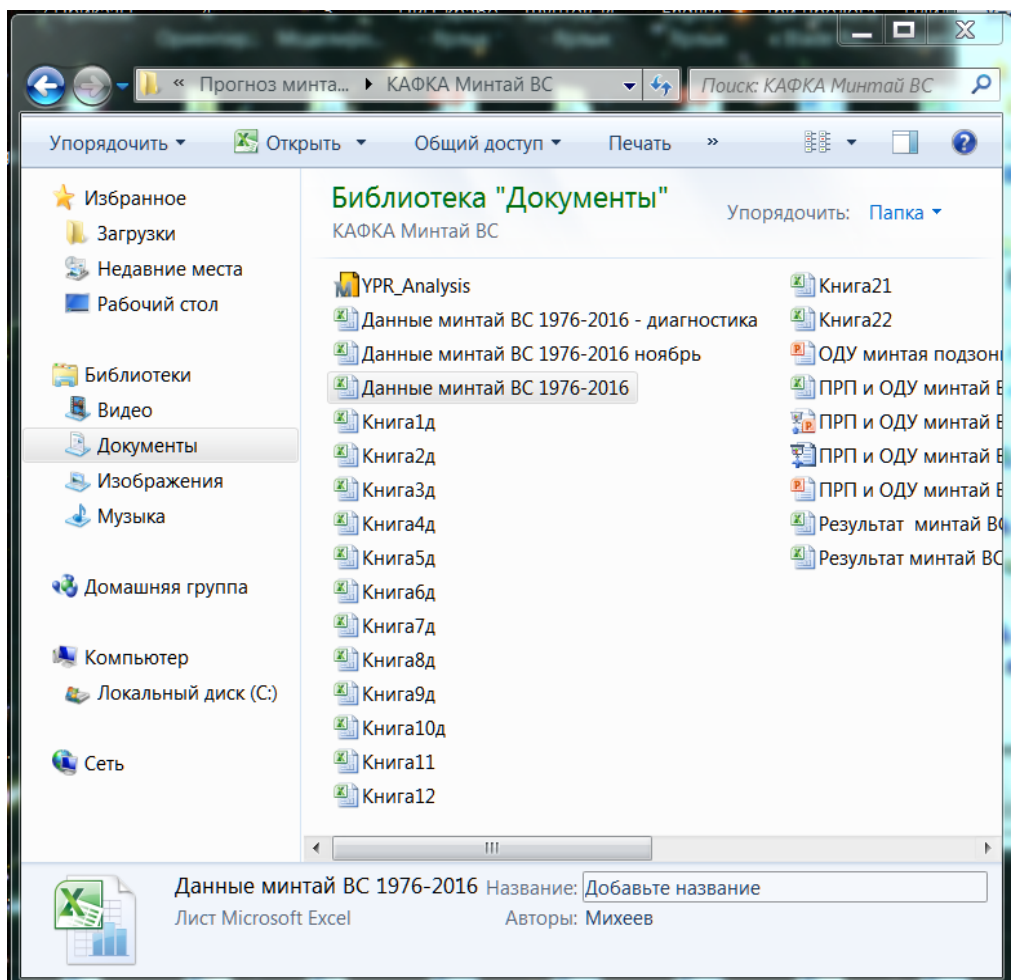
« Прогноз минта... ▸ КАФКА Минтай ВС

Поиск: КАФКА Минтай ВС

Упорядочить ▾ Открыть ▾ Общий доступ ▾ Печать »

Избранное
Загрузки
Недавние места
Рабочий стол

Библиотеки
Видео
Документы
Изображения
Музыка

Домашняя группа

Компьютер
Локальный диск (C:)

Сеть

Библиотека "Документы"
КАФКА Минтай ВС

Упорядочить: Папка ▾

YPR_Analysis
Данные минтай ВС 1976-2016 - диагностика
Данные минтай ВС 1976-2016 ноябрь
Данные минтай ВС 1976-2016
Книга1д
Книга2д
Книга3д
Книга4д
Книга5д
Книга6д
Книга7д
Книга8д
Книга9д
Книга10д
Книга11
Книга12

Книга21
Книга22
ОДУ минтая подзон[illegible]
ПРП и ОДУ минтай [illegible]
ПРП и ОДУ минтай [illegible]
ПРП и ОДУ минтай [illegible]
ПРП и ОДУ минтай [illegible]
Результат минтай В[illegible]
Результат минтай ВС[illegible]

Данные минтай ВС 1976-2016 Название: Добавьте название
Лист Microsoft Excel Авторы: Михеев